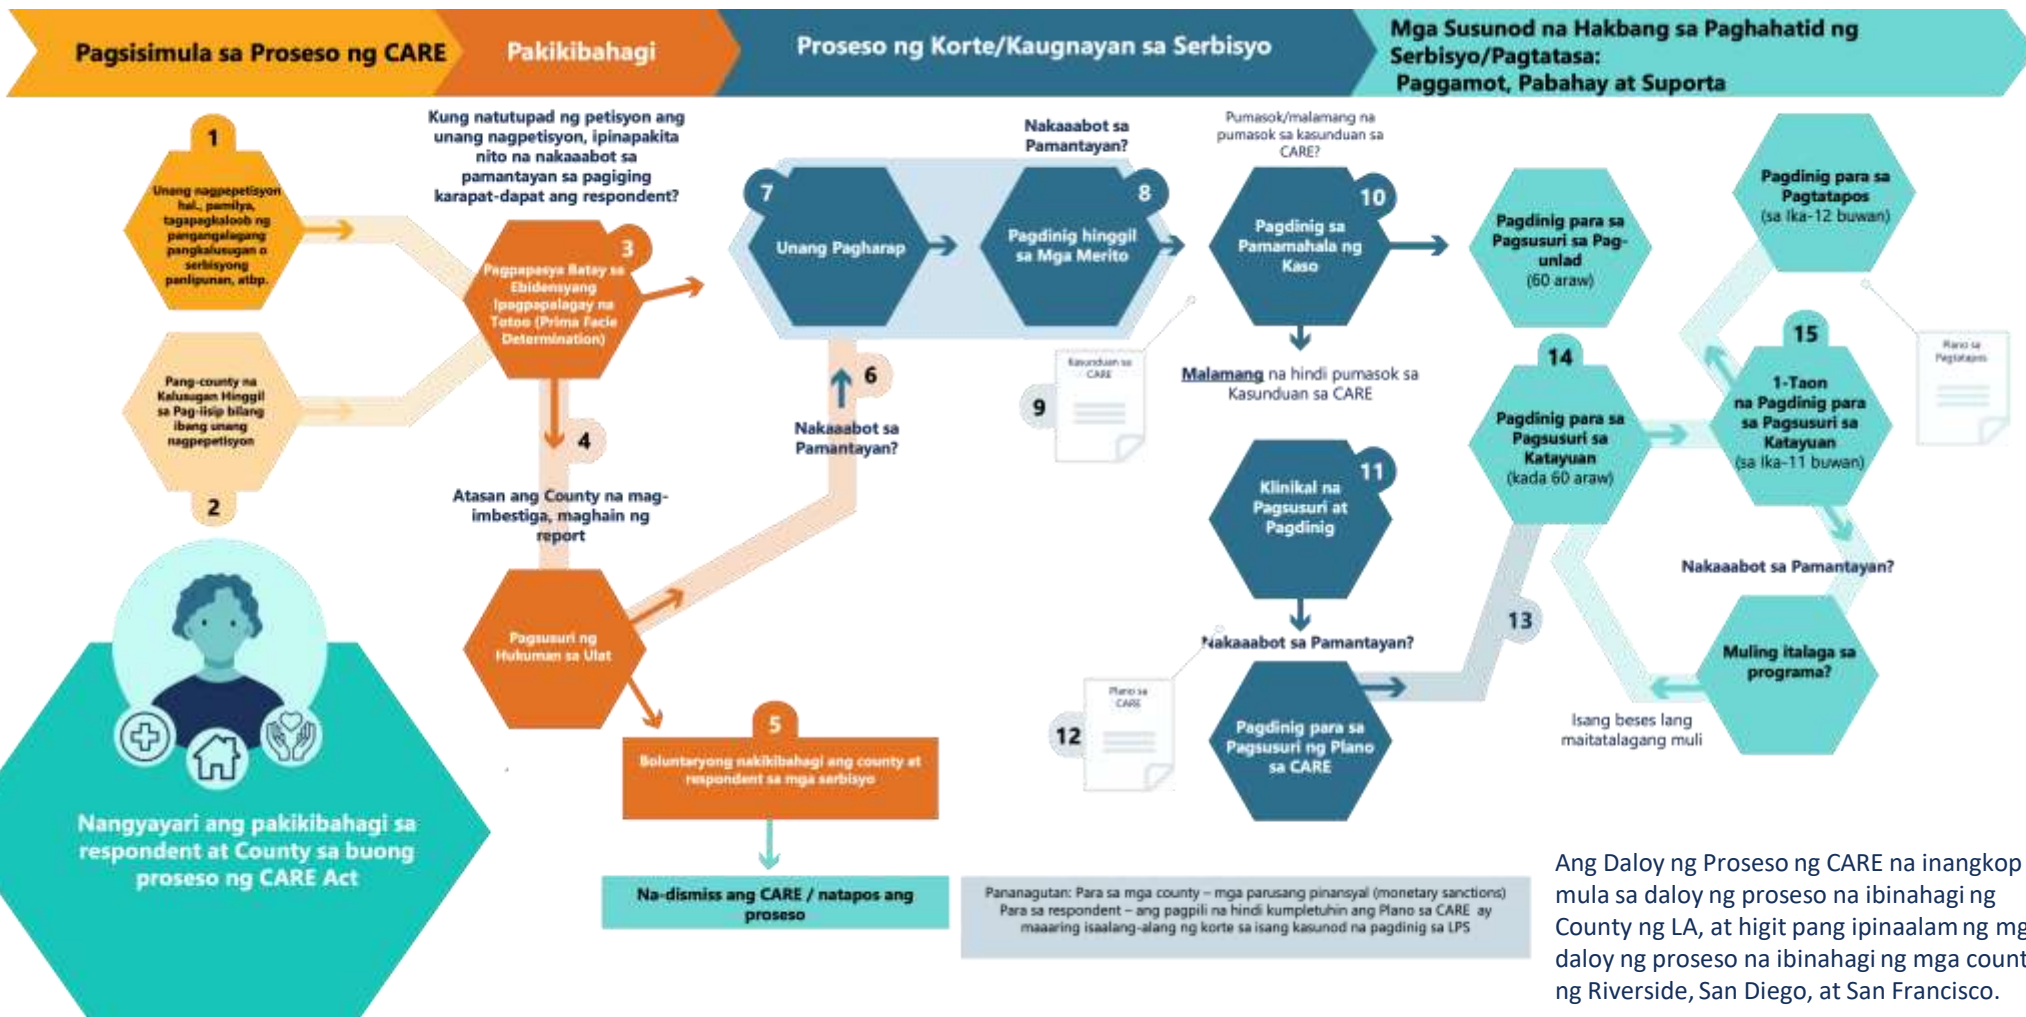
Pagsisimula sa Proseso ng CARE

Pakikibahagi

Proseso ng Korte/Kaugnayan sa Serbisyo

Mga Susunod na Hakbang sa Paghahatid ng Serbisyo/Pagtatasa: Paggamot, Pabahay at Suporta

1

Unang nagpepetisyon hal., pamilya, tagapagkaloob ng pangangalagang pangkalusugan o serbisyong panlipunan, atbp.

Pang-county na Kalusugan Hinggil sa Pag-iisip bilang ibang unang nagpepetisyon

2

Kung natutupad ng petisyon ang unang nagpetisyon, ipinapakita nito na nakaaabot sa pamantayan sa pagiging karapat-dapat ang respondent?

3

Pagpapasya Batay sa Ebidensyang Ipagpapalagay na Totoo (Prima Facie Determination)

4

Atasan ang County na mag-imbestiga, maghain ng report

Pagsusuri ng Hukuman sa Ulat

5

Boluntaryong nakikibahagi ang county at respondent sa mga serbisyo

Na-dismiss ang CARE / natapos ang proseso

6

Nakaaabot sa Pamantayan?

7

Unang Pagharap

Nakaaabot sa Pamantayan?

8

Pagdinig hinggil sa Mga Merito

9

Kasunduan sa CARE

Pumasok/malamang na pumasok sa kasunduan sa CARE?

10

Pagdinig sa Pamamahala ng Kaso

Malamang na hindi pumasok sa Kasunduan sa CARE

11

Klinikal na Pagsusuri at Pagdinig

Nakaaabot sa Pamantayan?

12

Plano sa CARE

Pagdinig para sa Pagsusuri ng Plano sa CARE

13

Pagdinig para sa Pagsusuri sa Pag-unlad (60 araw)

14

Pagdinig para sa Pagsusuri sa Katayuan (kada 60 araw)

Pagdinig para sa Pagtatapos (sa Ika-12 buwan)

Plano sa Pagtatapos

15

1-Taon na Pagdinig para sa Pagsusuri sa Katayuan (sa Ika-11 buwan)

Nakaabot sa Pamantayan?

Muling italaga sa programa?

Isang beses lang maitatalagang muli

Nangyayari ang pakikibahagi sa respondent at County sa buong proseso ng CARE Act

Pananagutan: Para sa mga county – mga parusang pinansyal (monetary sanctions) Para sa respondent – ang pagpili na hindi kumpletuhin ang Plano sa CARE ay maaaring isaalang-alang ng korte sa isang kasunod na pagdinig sa LPS

Ang Daloy ng Proseso ng CARE na inangkop mula sa daloy ng proseso na ibinahagi ng County ng LA, at higit pang ipinaalam ng mg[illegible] daloy ng proseso na ibinahagi ng mga count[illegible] ng Riverside, San Diego, at San Francisco.